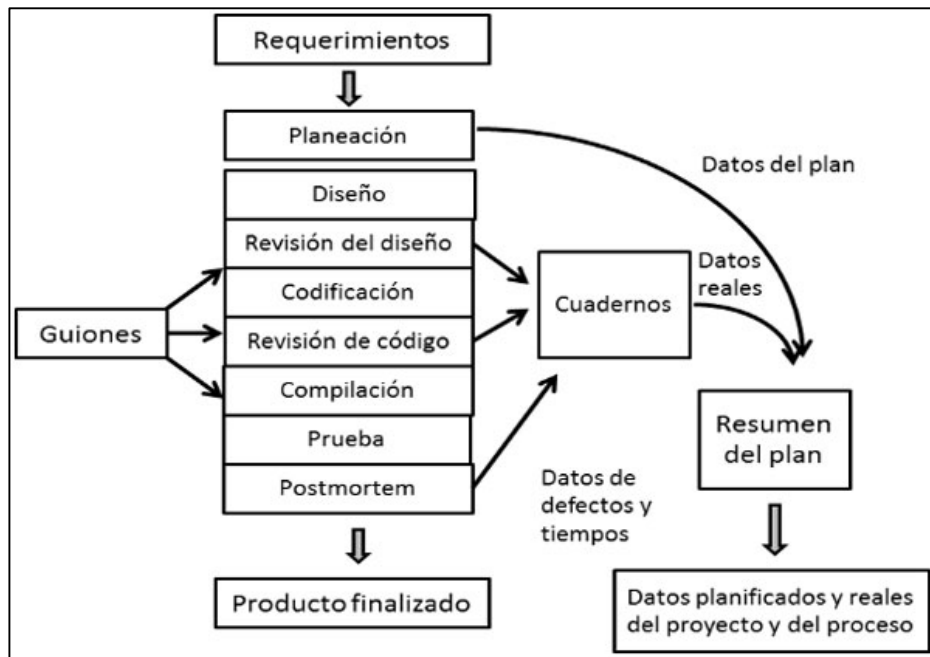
Requerimientos

Planeación

Datos del plan

Diseño

Revisión del diseño

Codificación

Revisión de código

Compilación

Prueba

Postmortem

Guiones

Cuadernos

Datos reales

Resumen del plan

Datos de defectos y tiempos

Producto finalizado

Datos planificados y reales del proyecto y del proceso